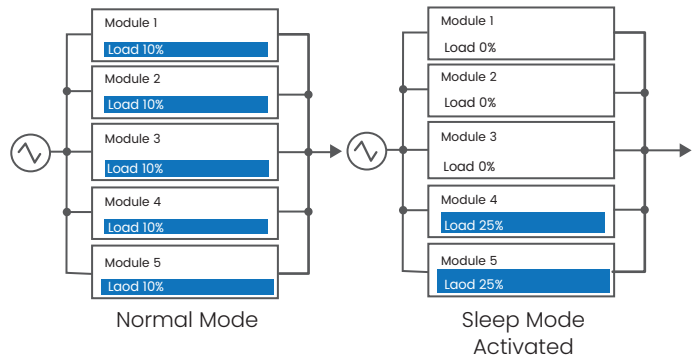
Module 1
Load 10%
Module 2
Load 10%
Module 3
Load 10%
Module 4
Load 10%
Module 5
Laod 10%
Normal Mode

Module 1
Load 0%
Module 2
Load 0%
Module 3
Load 0%
Module 4
Load 25%
Module 5
Laod 25%
Sleep Mode Activated